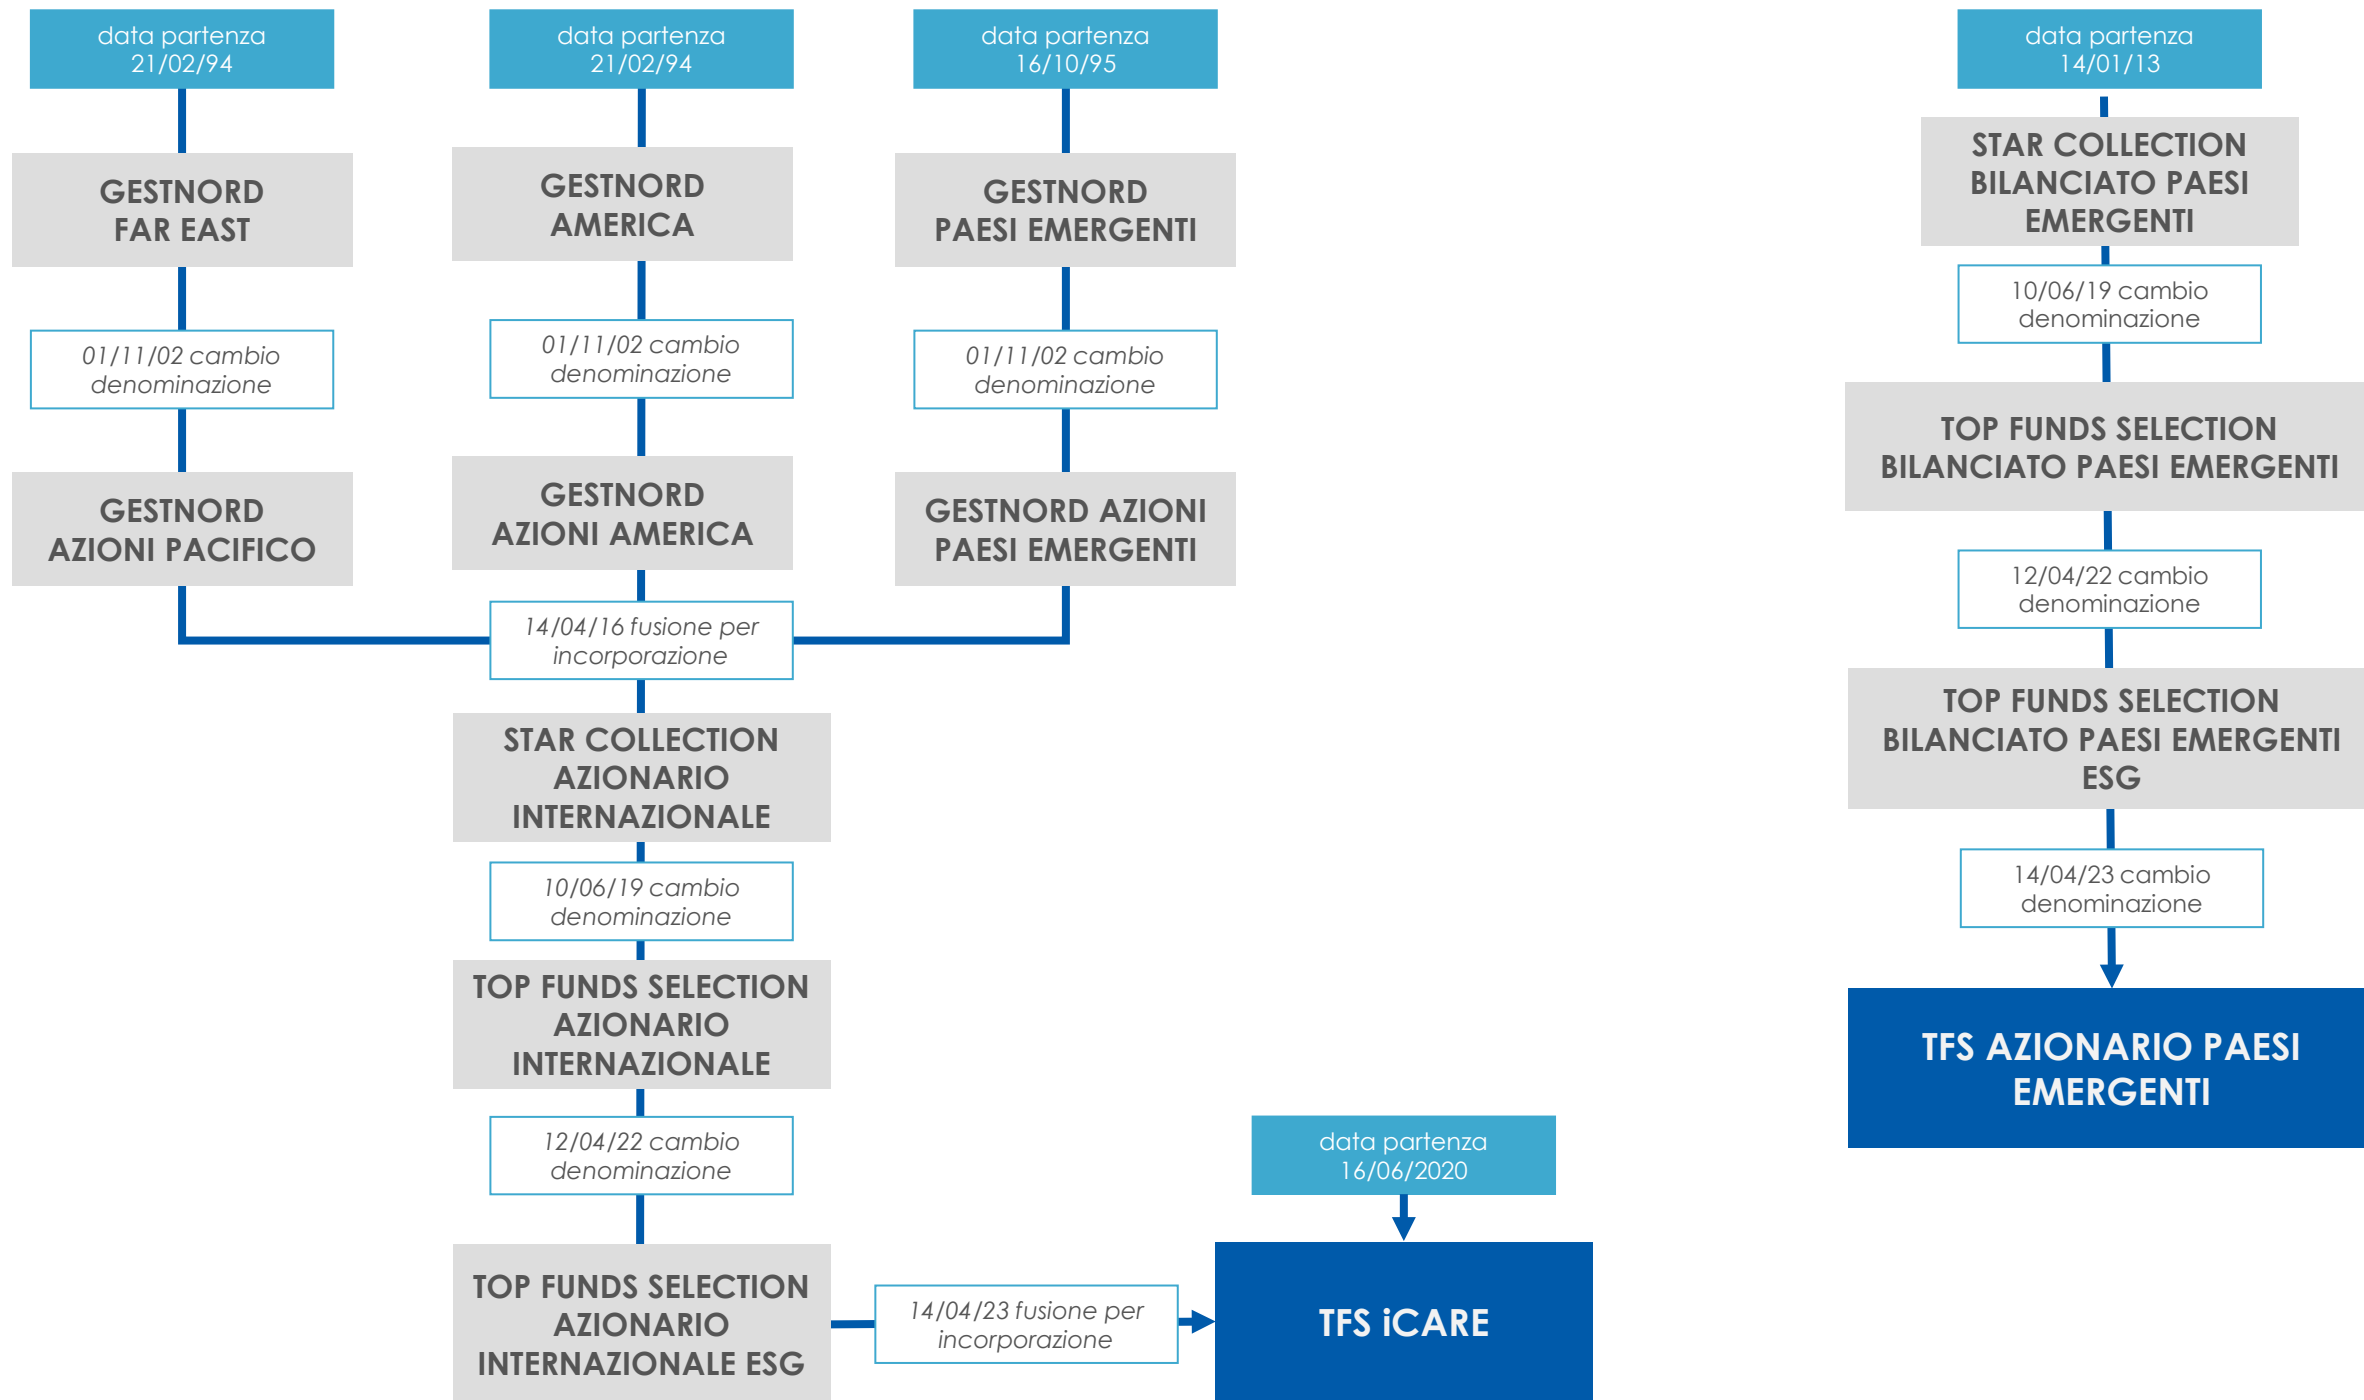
data partenza 21/02/94

GESTNORD FAR EAST

01/11/02 cambio denominazione

GESTNORD AZIONI PACIFICO

data partenza 21/02/94

GESTNORD AMERICA

01/11/02 cambio denominazione

GESTNORD AZIONI AMERICA

data partenza 16/10/95

GESTNORD PAESI EMERGENTI

01/11/02 cambio denominazione

GESTNORD AZIONI PAESI EMERGENTI

14/04/16 fusione per incorporazione

STAR COLLECTION AZIONARIO INTERNAZIONALE

10/06/19 cambio denominazione

TOP FUNDS SELECTION AZIONARIO INTERNAZIONALE

12/04/22 cambio denominazione

TOP FUNDS SELECTION AZIONARIO INTERNAZIONALE ESG

14/04/23 fusione per incorporazione

data partenza 16/06/2020

TFS iCARE

data partenza 14/01/13

STAR COLLECTION BILANCIATO PAESI EMERGENTI

10/06/19 cambio denominazione

TOP FUNDS SELECTION BILANCIATO PAESI EMERGENTI

12/04/22 cambio denominazione

TOP FUNDS SELECTION BILANCIATO PAESI EMERGENTI ESG

14/04/23 cambio denominazione

TFS AZIONARIO PAESI EMERGENTI